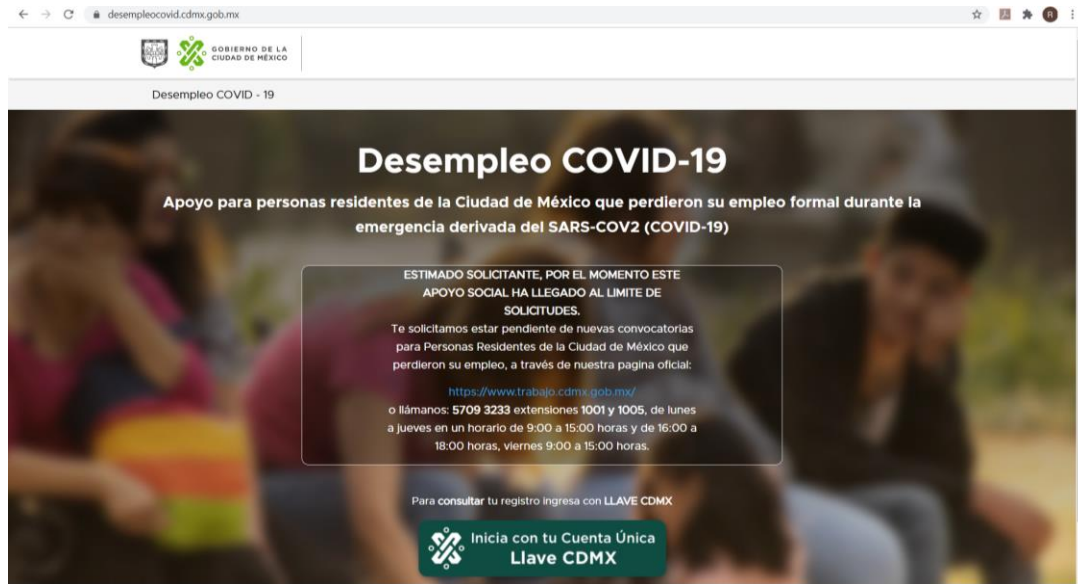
desempleocovid.cdmx.gob.mx

GOBIERNO DE LA CIUDAD DE MÉXICO

Desempleo COVID - 19

Desempleo COVID-19

Apoyo para personas residentes de la Ciudad de México que perdieron su empleo formal durante la emergencia derivada del SARS-COV2 (COVID-19)

ESTIMADO SOLICITANTE, POR EL MOMENTO ESTE APOYO SOCIAL HA LLEGADO AL LIMITE DE SOLICITUDES.

Te solicitamos estar pendiente de nuevas convocatorias para Personas Residentes de la Ciudad de México que perdieron su empleo, a través de nuestra pagina oficial:

https://www.trabajo.cdmx.gob.mx/

o llámanos: 5709 3233 extensiones 1001 y 1005, de lunes a jueves en un horario de 9:00 a 15:00 horas y de 16:00 a 18:00 horas, viernes 9:00 a 15:00 horas.

Para consultar tu registro ingresa con LLAVE CDMX

Inicia con tu Cuenta Única Llave CDMX